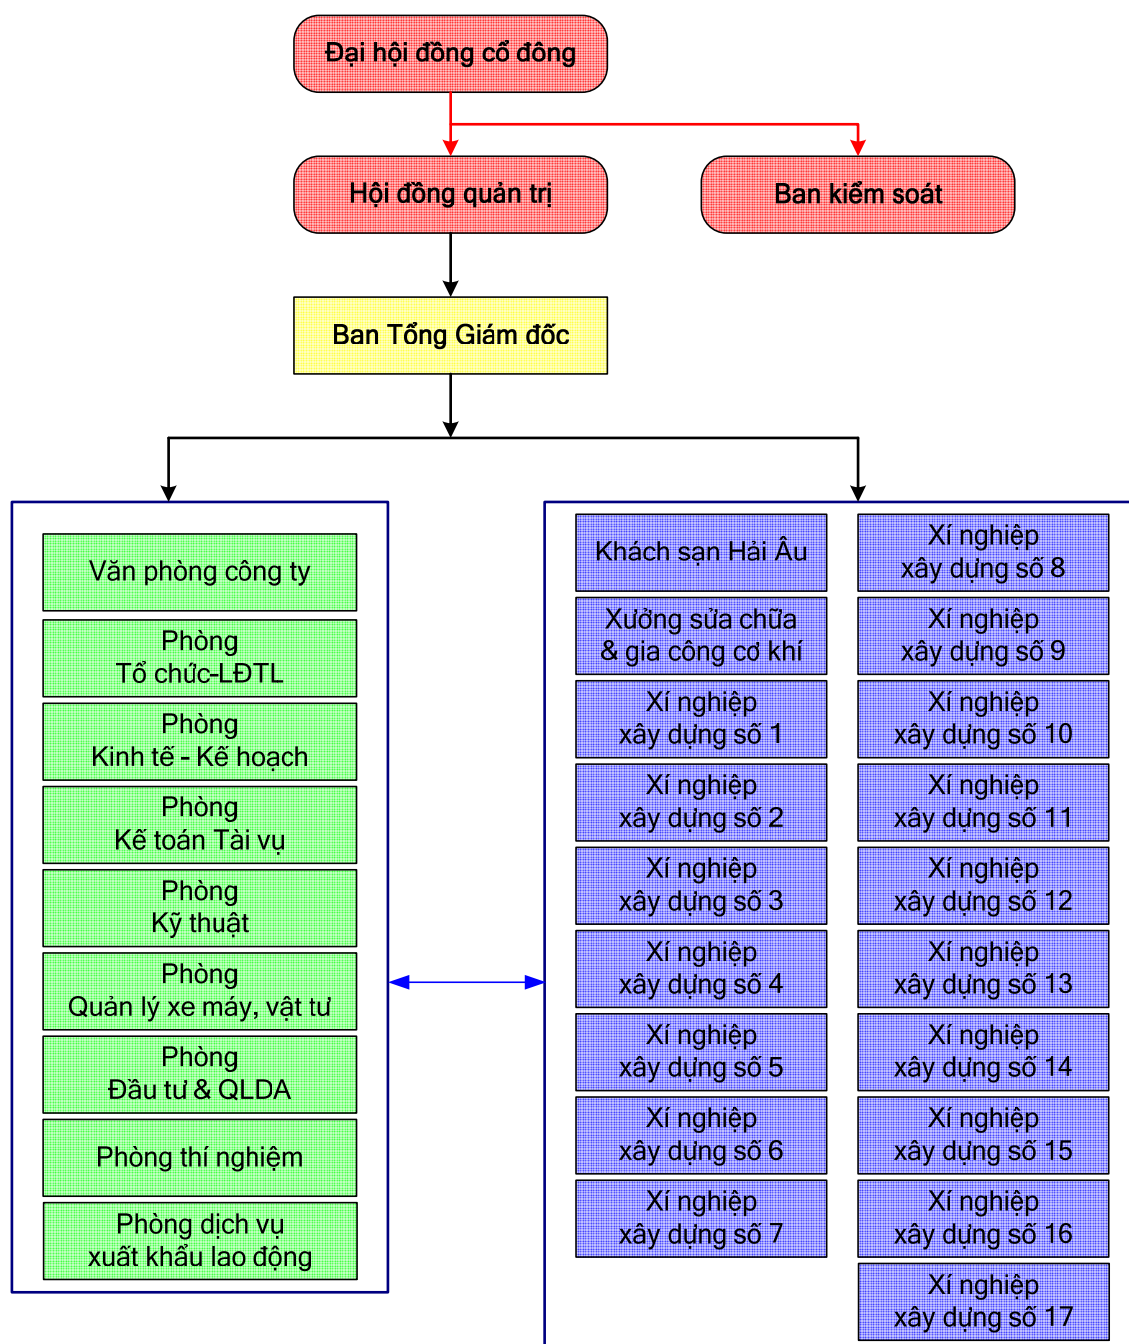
Đại hội đồng cổ đông

Hội đồng quản trị

Ban kiểm soát

Ban Tổng Giám đốc

Văn phòng công ty

Phòng
Tổ chức-LĐTL

Phòng
Kinh tế - Kế hoạch

Phòng
Kế toán Tài vụ

Phòng
Kỹ thuật

Phòng
Quản lý xe máy, vật tư

Phòng
Đầu tư & QLDA

Phòng thí nghiệm

Phòng dịch vụ
xuất khẩu lao động

Khách sạn Hải Âu

Xưởng sửa chữa
& gia công cơ khí

Xí nghiệp
xây dựng số 1

Xí nghiệp
xây dựng số 2

Xí nghiệp
xây dựng số 3

Xí nghiệp
xây dựng số 4

Xí nghiệp
xây dựng số 5

Xí nghiệp
xây dựng số 6

Xí nghiệp
xây dựng số 7

Xí nghiệp
xây dựng số 8

Xí nghiệp
xây dựng số 9

Xí nghiệp
xây dựng số 10

Xí nghiệp
xây dựng số 11

Xí nghiệp
xây dựng số 12

Xí nghiệp
xây dựng số 13

Xí nghiệp
xây dựng số 14

Xí nghiệp
xây dựng số 15

Xí nghiệp
xây dựng số 16

Xí nghiệp
xây dựng số 17